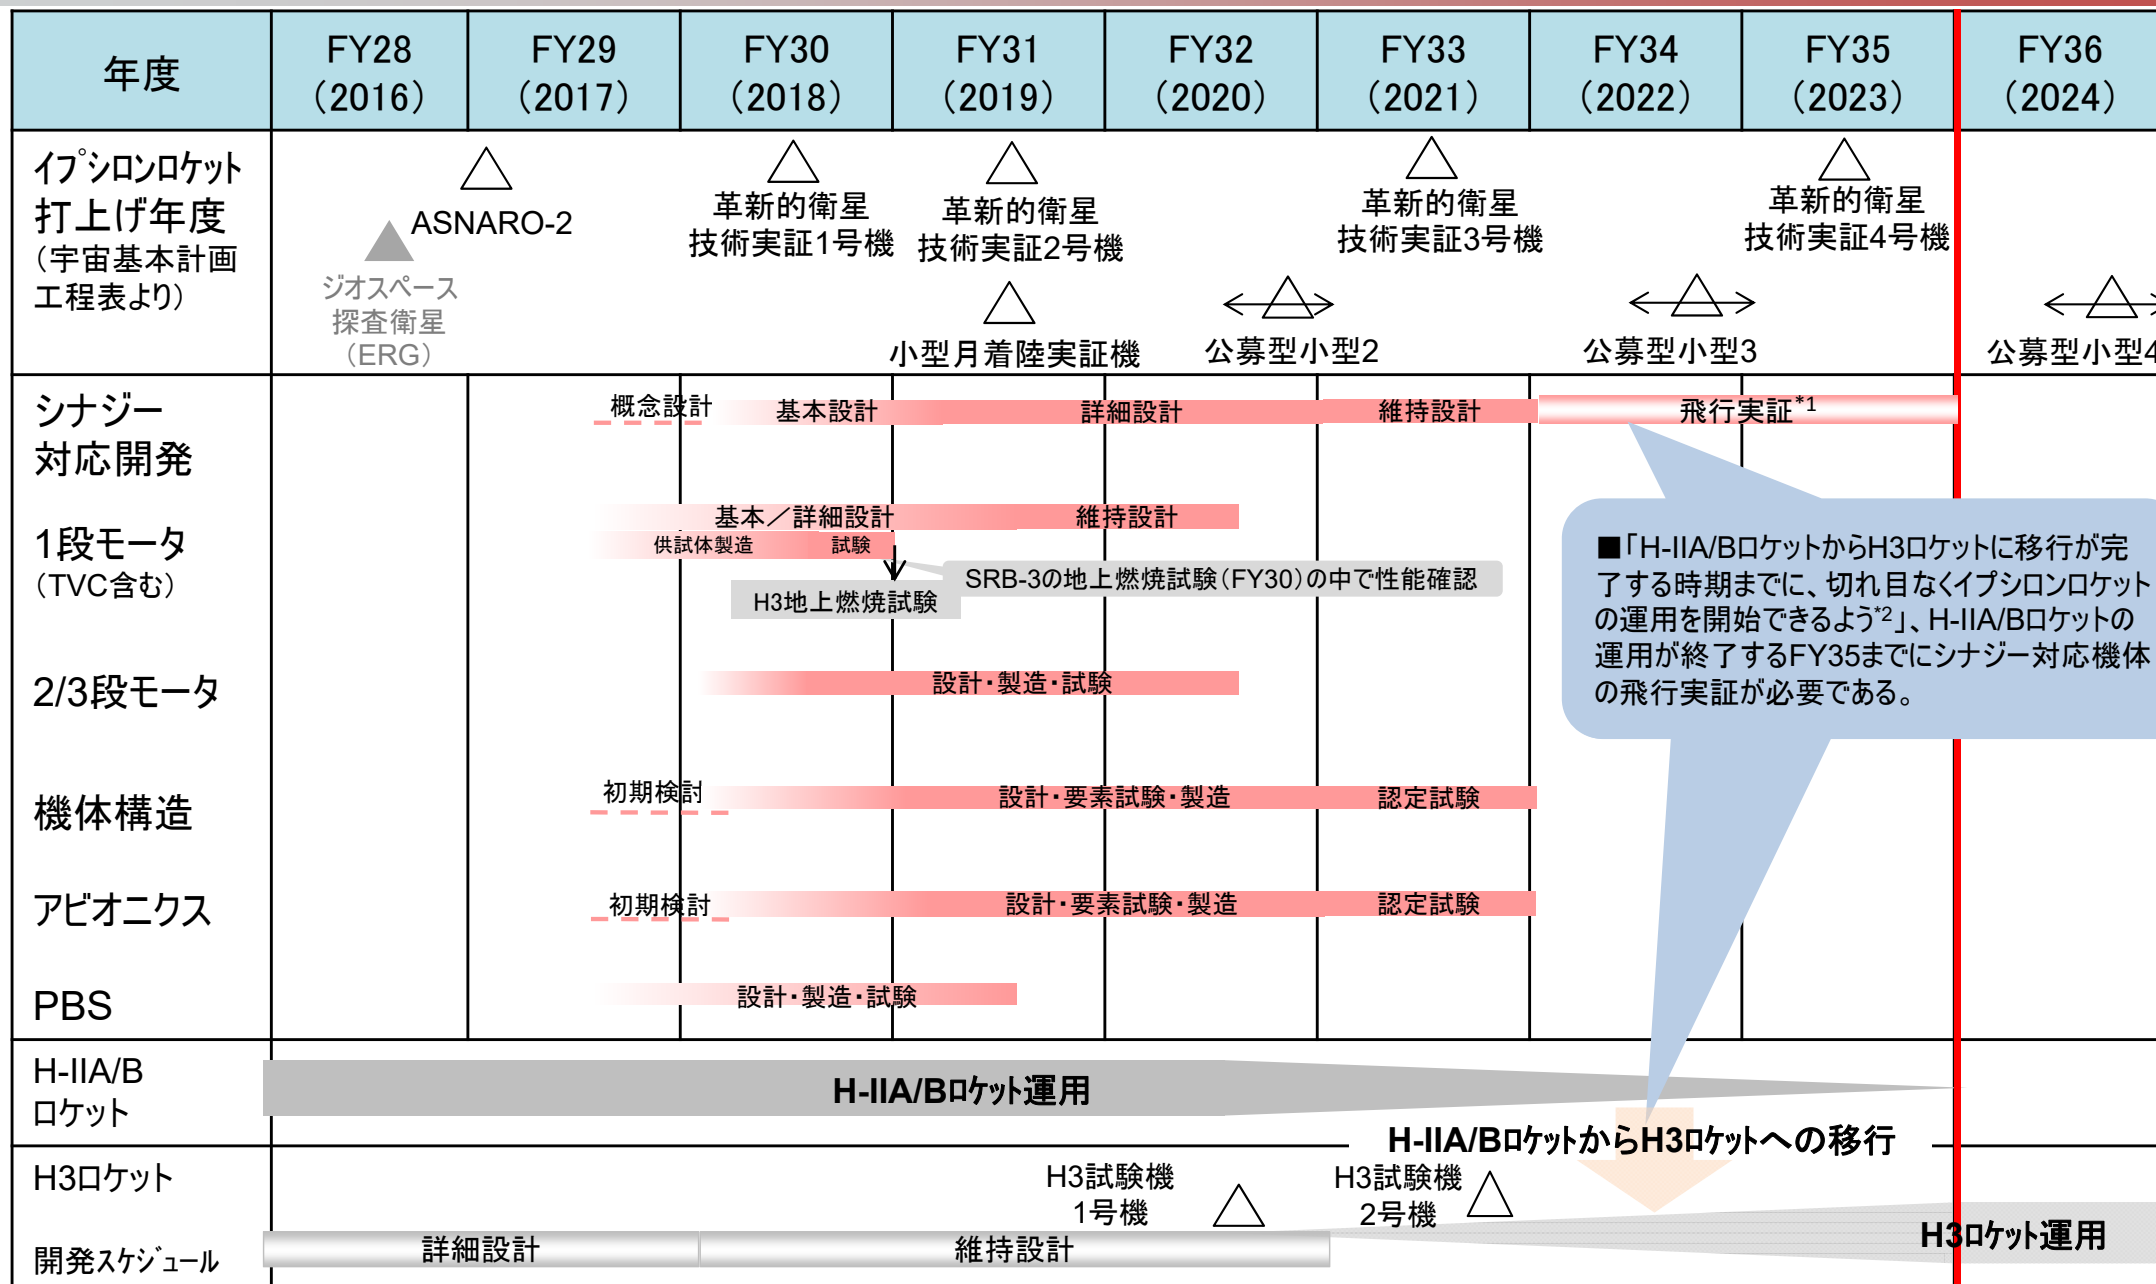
| 年度 | FY28 (2016) | FY29 (2017) | FY30 (2018) | FY31 (2019) | FY32 (2020) | FY33 (2021) | FY34 (2022) | FY35 (2023) | FY36 (2024) |
|---|---|---|---|---|---|---|---|---|---|

イプシロンロケット打上げ年度（宇宙基本計画工程表より）

ASNARO-2
ジオスペース探査衛星（ERG）
革新的衛星技術実証1号機
革新的衛星技術実証2号機
小型月着陸実証機
公募型小型2
革新的衛星技術実証3号機
公募型小型3
革新的衛星技術実証4号機
公募型小型4

シナジー対応開発
概念設計 基本設計 詳細設計 維持設計 飛行実証$^{*1}$

1段モータ（TVC含む）
基本／詳細設計 維持設計
供試体製造 試験
H3地上燃焼試験
SRB-3の地上燃焼試験（FY30）の中で性能確認

2/3段モータ
設計・製造・試験

機体構造
初期検討 設計・要素試験・製造 認定試験

アビオニクス
初期検討 設計・要素試験・製造 認定試験

PBS
設計・製造・試験

■「H-IIA/BロケットからH3ロケットに移行が完了する時期までに、切れ目なくイプシロンロケットの運用を開始できるよう$^{*2}$」、H-IIA/Bロケットの運用が終了するFY35までにシナジー対応機体の飛行実証が必要である。

H-IIA/Bロケット
H-IIA/Bロケット運用
H-IIA/BロケットからH3ロケットへの移行

H3ロケット開発スケジュール
詳細設計 維持設計
H3試験機1号機
H3試験機2号機
H3ロケット運用